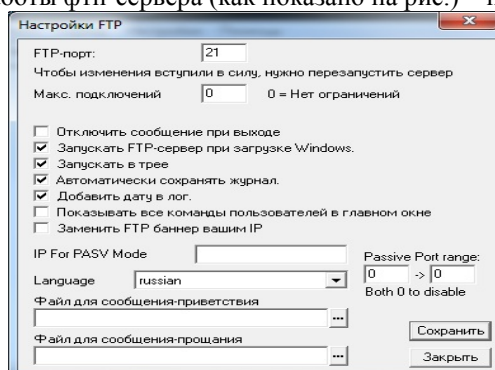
боты фтп-сервера (как показано на рис.)

Настройки FTP

FTP-порт: 21

Чтобы изменения вступили в силу, нужно перезапустить сервер

Макс. подключений 0 0 = Нет ограничений

☐ Отключить сообщение при выходе
☑ Запускать FTP-сервер при загрузке Windows.
☑ Запускать в трее
☑ Автоматически сохранять журнал.
☑ Добавить дату в лог.
☐ Показывать все команды пользователей в главном окне
☐ Заменить FTP баннер вашим IP

IP For PASV Mode

Passive Port range: 0 -> 0

Both 0 to disable

Language russian

Файл для сообщения-приветствия

...

Сохранить

Файл для сообщения-прощания

...

Закрыть